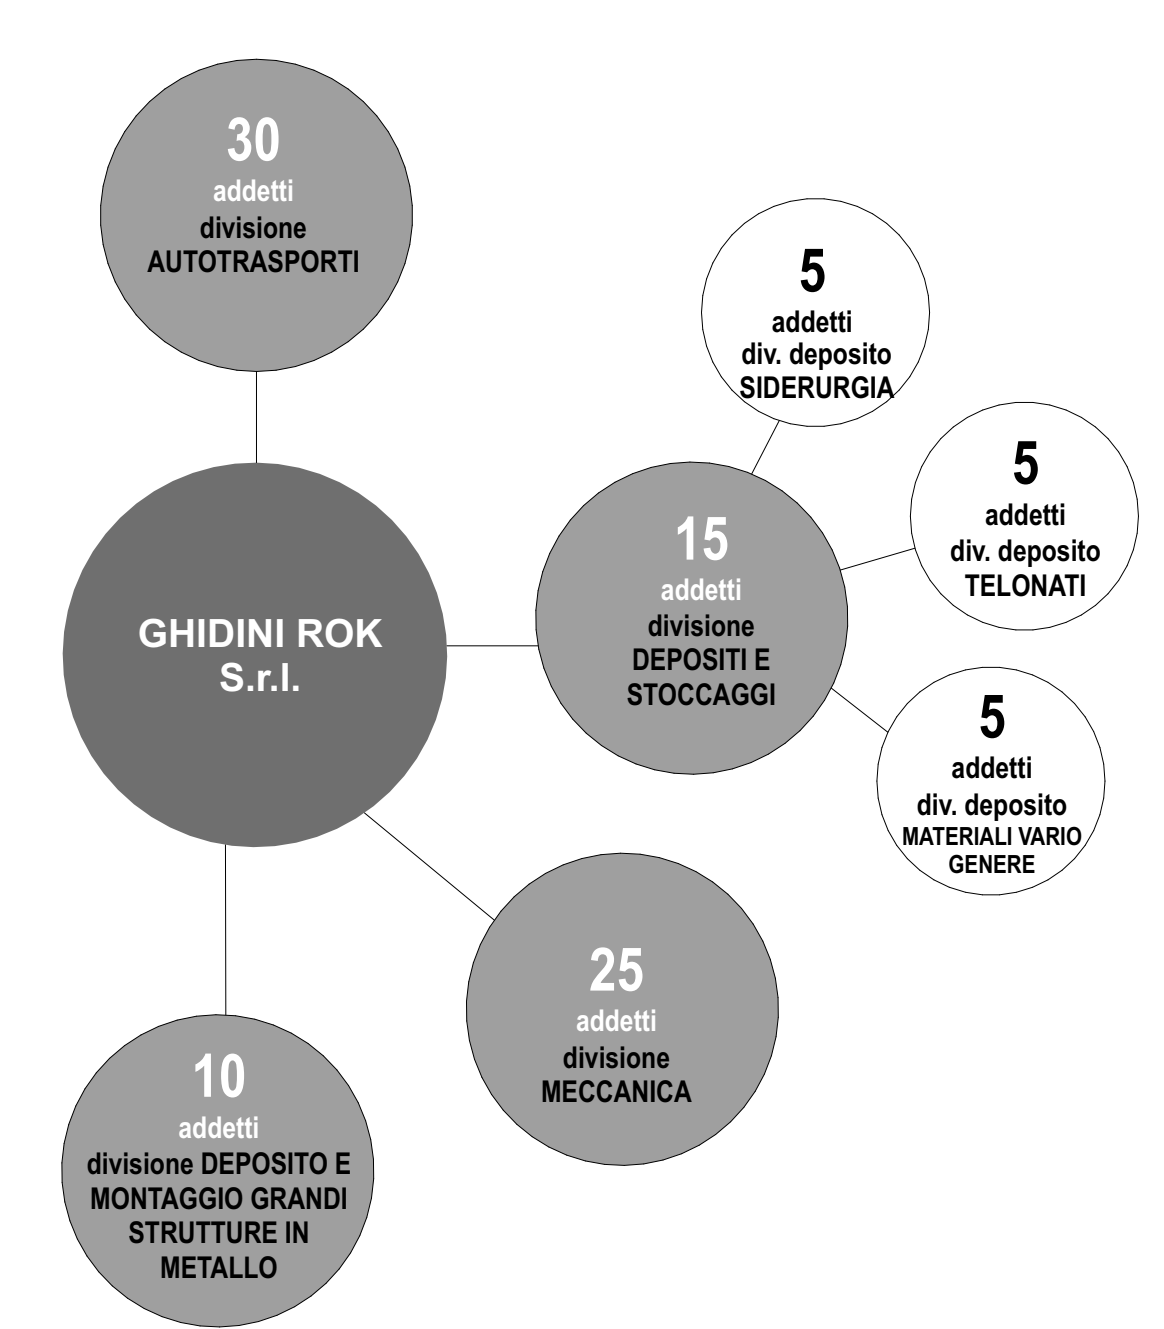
30
addetti
divisione
AUTOTRASPORTI

5
addetti
div. deposito
SIDERURGIA

GHIDINI ROK
S.r.l.

15
addetti
divisione
DEPOSITI E
STOCCAGGI

5
addetti
div. deposito
TELONATI

5
addetti
div. deposito
MATERIALI VARIO
GENERE

25
addetti
divisione
MECCANICA

10
addetti
divisione DEPOSITO E
MONTAGGIO GRANDI
STRUTTURE IN
METALLO